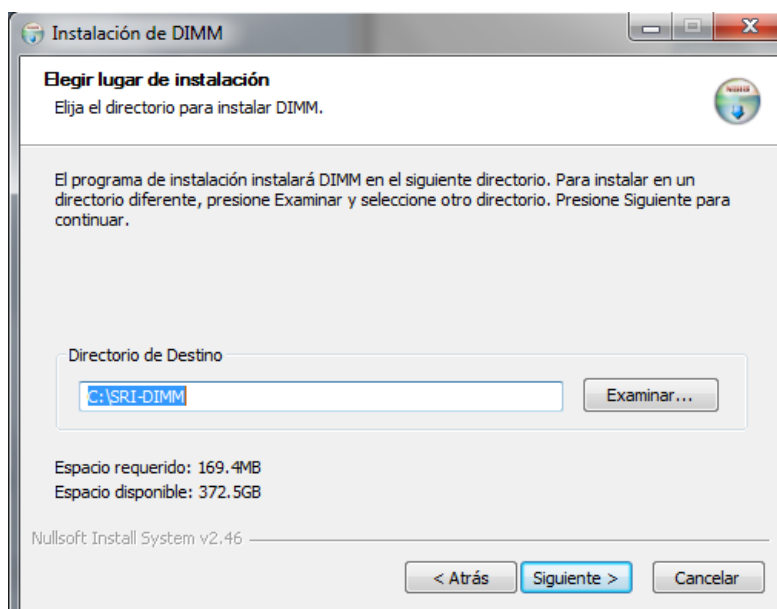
Instalación de DIMM

Elegir lugar de instalación
Elija el directorio para instalar DIMM.

El programa de instalación instalará DIMM en el siguiente directorio. Para instalar en un directorio diferente, presione Examinar y seleccione otro directorio. Presione Siguiente para continuar.

Directorio de Destino
C:\SRI-DIMM
Examinar...

Espacio requerido: 169.4MB
Espacio disponible: 372.5GB

Nullsoft Install System v2.46

< Atrás
Siguiente >
Cancelar